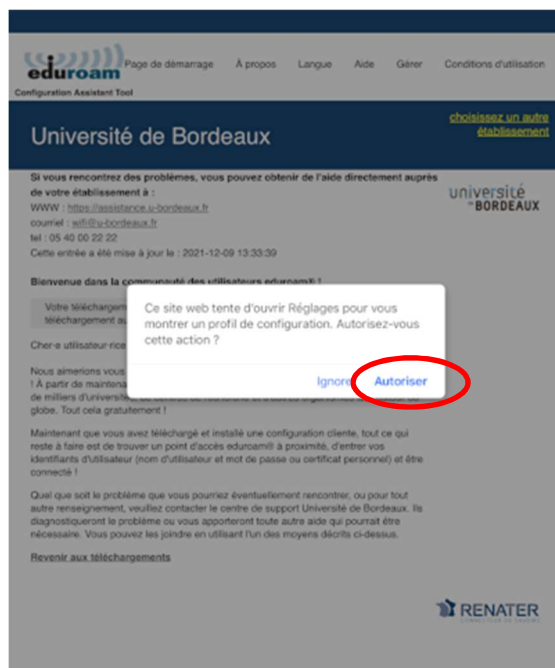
eduroam
Configuration Assistant Tool

Page de démarrage À propos Langue Aide Gérer Conditions d'utilisation

Université de Bordeaux

choisissez un autre établissement

Si vous rencontrez des problèmes, vous pouvez obtenir de l'aide directement auprès de votre établissement à :
WWW : https://assistance.u-bordeaux.fr
courriel : wifi@u-bordeaux.fr
tel : 05 40 00 22 22
Cette entrée a été mise à jour le : 2021-12-09 13:33:39

université de BORDEAUX

Bienvenue dans la communauté des utilisateurs eduroam® !

Votre téléchargem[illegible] téléchargement au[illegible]

Cher·e utilisateur·rice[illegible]

Nous aimerions vous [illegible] ! À partir de maintena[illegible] de milliers d'universit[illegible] globe. Tout cela gratuitement !

Ce site web tente d'ouvrir Réglages pour vous montrer un profil de configuration. Autorisez-vous cette action ?

Ignorer Autoriser

Maintenant que vous avez téléchargé et installé une configuration cliente, tout ce qui reste à faire est de trouver un point d'accès eduroam® à proximité, d'entrer vos identifiants d'utilisateur (nom d'utilisateur et mot de passe ou certificat personnel) et être connecté !

Quel que soit le problème que vous pourriez éventuellement rencontrer, ou pour tout autre renseignement, veuillez contacter le centre de support Université de Bordeaux. Ils diagnostiqueront le problème ou vous apporteront toute autre aide qui pourrait être nécessaire. Vous pouvez les joindre en utilisant l'un des moyens décrits ci-dessus.

Revenir aux téléchargements

RENATER
CONNECTEUR DE SAVOIRS